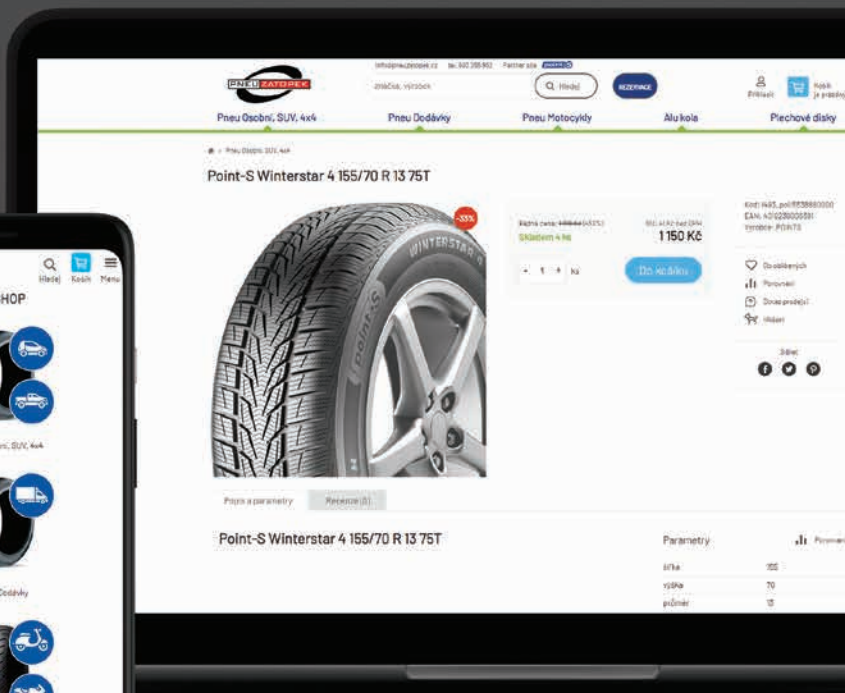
PNEU ZÁTOPEK

info@pneuzatopek.cz tel. 602 398 962 Partner sítě

značka, výrobce

Hledej

REZERVACE

Přihlásit

Košík je prázdný

Pneu Osobní, SUV, 4x4

Pneu Dodávky

Pneu Motocykly

Alu kola

Plechové disky

Pneu Osobní, SUV, 4x4

Point-S Winterstar 4 155/70 R 13 75T

-33%

WINTERSTAR 4

Běžná cena: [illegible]

Skladem 4 ks

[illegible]

1 150 Kč

- 1 + ks

Do košíku

Kód: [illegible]

EAN: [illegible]

Výrobce: POINTS

Do oblíbených

Porovnat

Dotaz prodejci

Hlídání

Sdílet

Popis a parametry

Recenze (0)

Point-S Winterstar 4 155/70 R 13 75T

Parametry

Porovnat

šířka 155

výška 70

průměr 13

Hledej

Košík

Menu

HOP

ní, SUV, 4x4

Dodávky